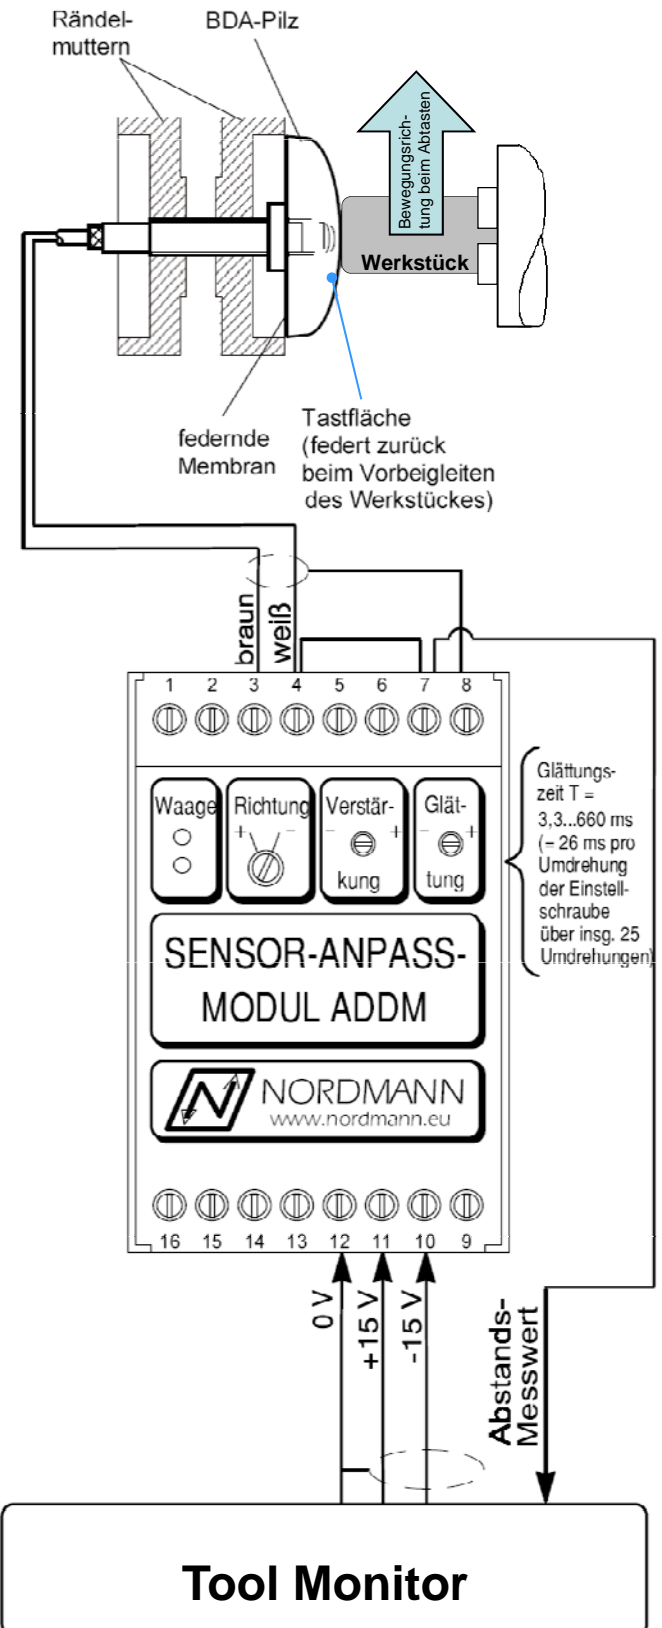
Rändelmuttern

BDA-Pilz

Bewegungsrichtung beim Abtasten

Werkstück

federnde Membran

Tastfläche (federt zurück beim Vorbeigleiten des Werkstückes)

braun

weiß

1 2 3 4 5 6 7 8

Waage

Richtung
+ −

Verstärkung
− +

Glättung
− +

Glättungszeit T = 3,3...660 ms (= 26 ms pro Umdrehung der Einstellschraube über insg. 25 Umdrehungen)

SENSOR-ANPASS-MODUL ADDM

NORDMANN
www.nordmann.eu

16 15 14 13 12 11 10 9

0 V

+15 V

-15 V

Abstands-Messwert

Tool Monitor